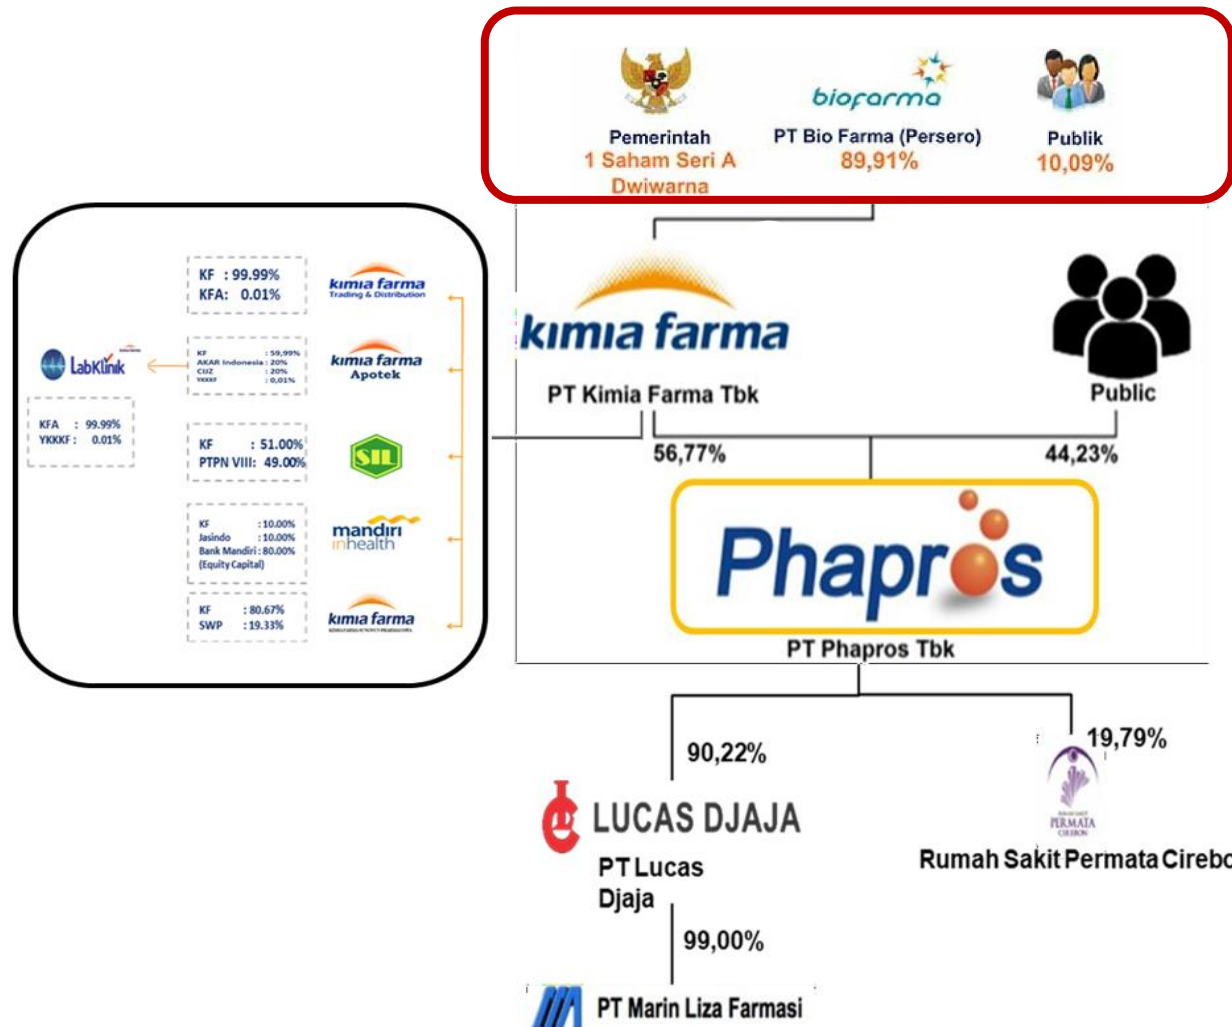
Pemerintah
1 Saham Seri A Dwiwarna

biofarma
PT Bio Farma (Persero)
89,91%

Publik
10,09%

KF : 99.99%
KFA: 0.01%

kimia farma
Trading & Distribution

LabKlinik

KF : 59,99%
AKAR Indonesia : 20%
CUZ : 20%
YKKKF : 0,01%

kimia farma
Apotek

KFA : 99.99%
YKKKF : 0.01%

KF : 51.00%
PTPN VIII: 49.00%

SIL

KF : 10.00%
Jasindo : 10.00%
Bank Mandiri : 80.00%
(Equity Capital)

mandiri inhealth

KF : 80.67%
SWP : 19.33%

kimia farma

kimia farma
PT Kimia Farma Tbk

Public

56,77%

44,23%

Phapros
PT Phapros Tbk

90,22%

19,79%

LUCAS DJAJA
PT Lucas Djaja

PERMATA
Rumah Sakit Permata Cirebo

99,00%

PT Marin Liza Farmasi